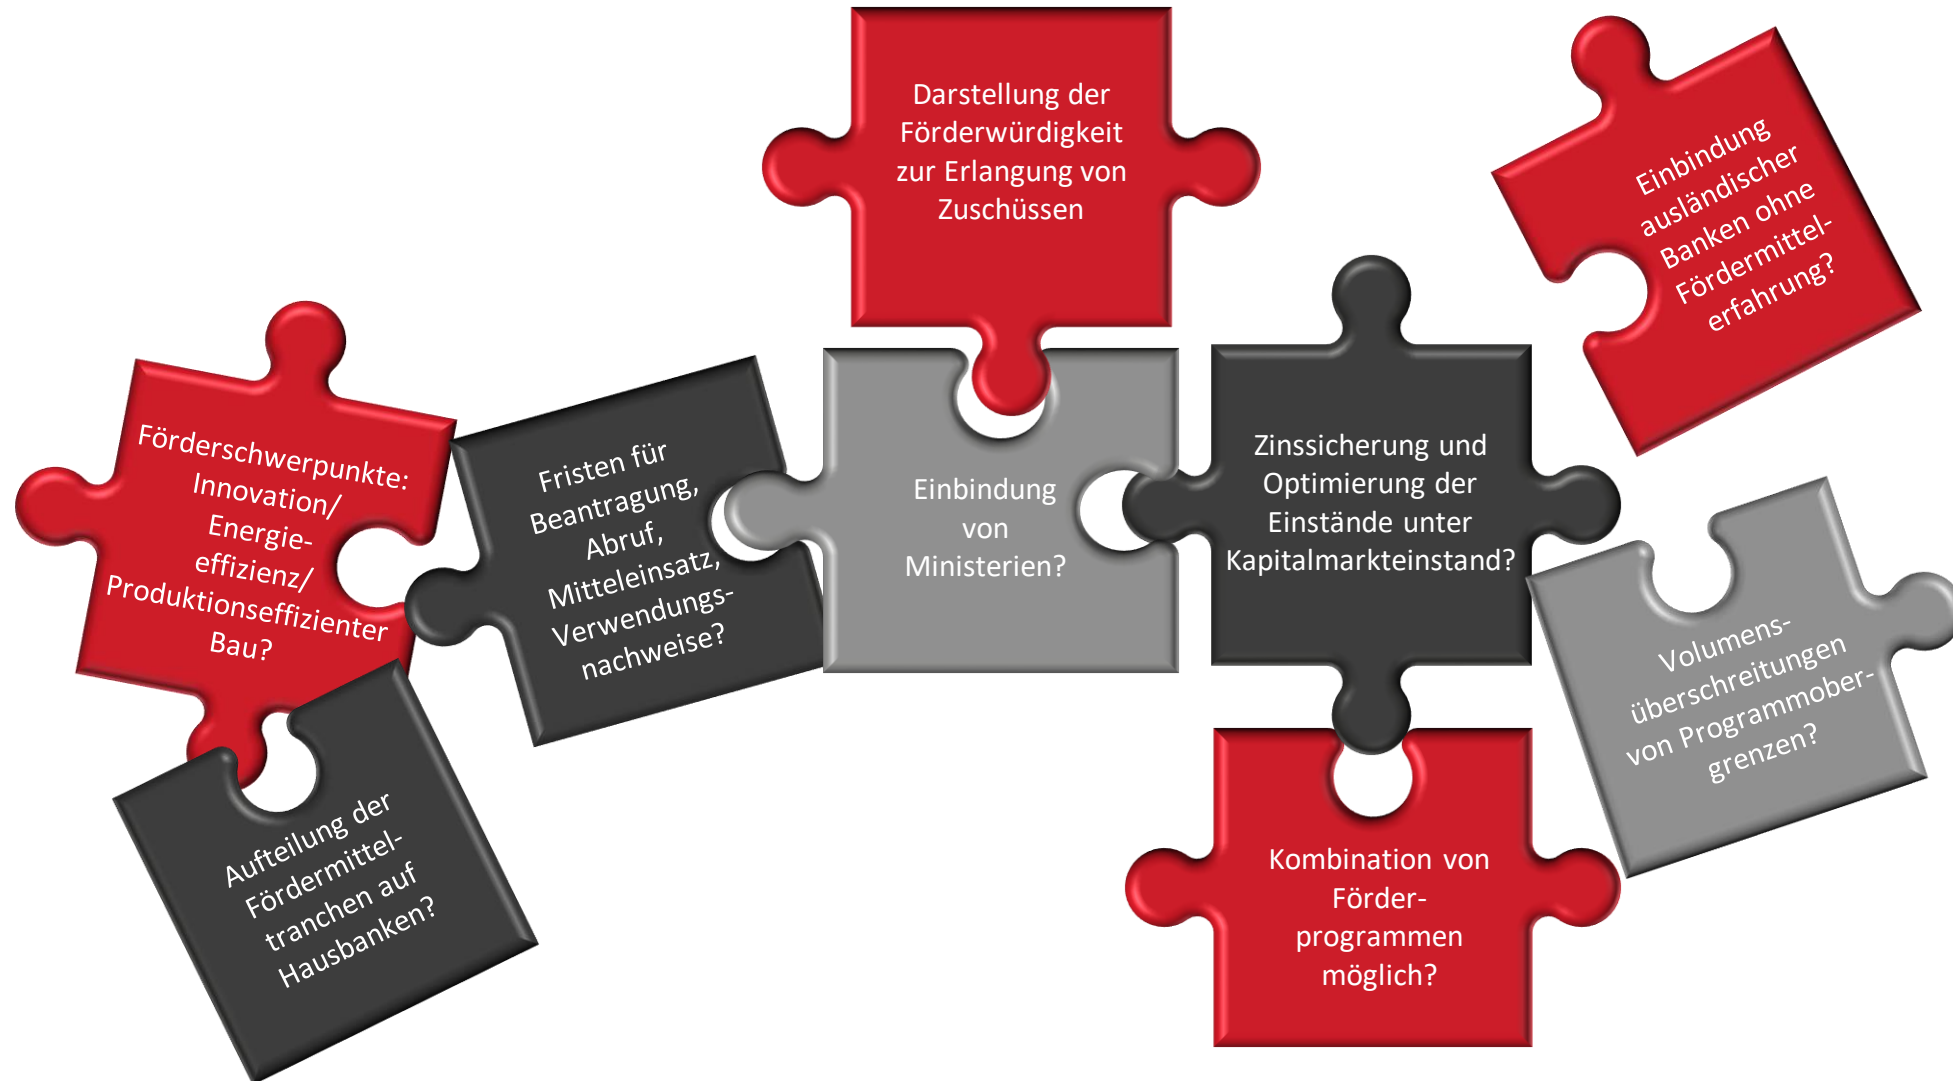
Darstellung der Förderwürdigkeit zur Erlangung von Zuschüssen

Einbindung ausländischer Banken ohne Fördermittelerfahrung?

Förderschwerpunkte: Innovation/ Energieeffizienz/ Produktionseffizienter Bau?

Fristen für Beantragung, Abruf, Mitteleinsatz, Verwendungsnachweise?

Einbindung von Ministerien?

Zinssicherung und Optimierung der Einstände unter Kapitalmarkteinstand?

Volumensüberschreitungen von Programmobergrenzen?

Aufteilung der Fördermitteltranchen auf Hausbanken?

Kombination von Förderprogrammen möglich?